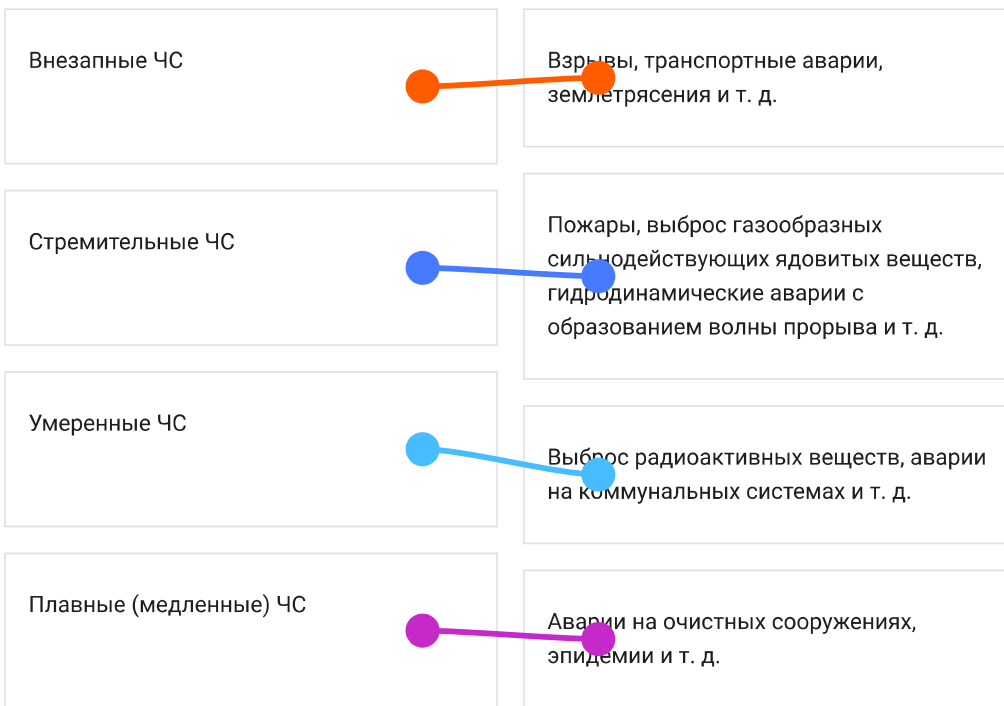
Внезапные ЧС

Взрывы, транспортные аварии, землетрясения и т. д.

Стремительные ЧС

Пожары, выброс газообразных сильнодействующих ядовитых веществ, гидродинамические аварии с образованием волны прорыва и т. д.

Умеренные ЧС

Выброс радиоактивных веществ, аварии на коммунальных системах и т. д.

Плавные (медленные) ЧС

Аварии на очистных сооружениях, эпидемии и т. д.